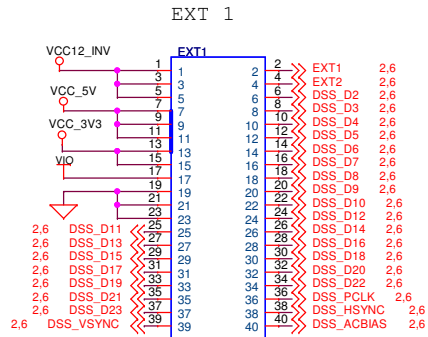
EXT 1

EXT1

VCC12_INV
VCC_5V
VCC_3V3
VIO

1 1
3 3
5 5
7 7
9 9
11 11
13 13
15 15
17 17
19 19
21 21
23 23
2,6 DSS_D11 25 25
2,6 DSS_D13 27 27
2,6 DSS_D15 29 29
2,6 DSS_D17 31 31
2,6 DSS_D19 33 33
2,6 DSS_D21 35 35
2,6 DSS_D23 37 37
2,6 DSS_VSYNC 39 39

2 2 EXT1 2,6
4 4 EXT2 2,6
6 6 DSS_D2 2,6
8 8 DSS_D3 2,6
10 10 DSS_D4 2,6
12 12 DSS_D5 2,6
14 14 DSS_D6 2,6
16 16 DSS_D7 2,6
18 18 DSS_D8 2,6
20 20 DSS_D9 2,6
22 22 DSS_D10 2,6
24 24 DSS_D12 2,6
26 26 DSS_D14 2,6
28 28 DSS_D16 2,6
30 30 DSS_D18 2,6
32 32 DSS_D20 2,6
34 34 DSS_D22 2,6
36 36 DSS_PCLK 2,6
38 38 DSS_HSYNC 2,6
40 40 DSS_ACBIAS 2,6